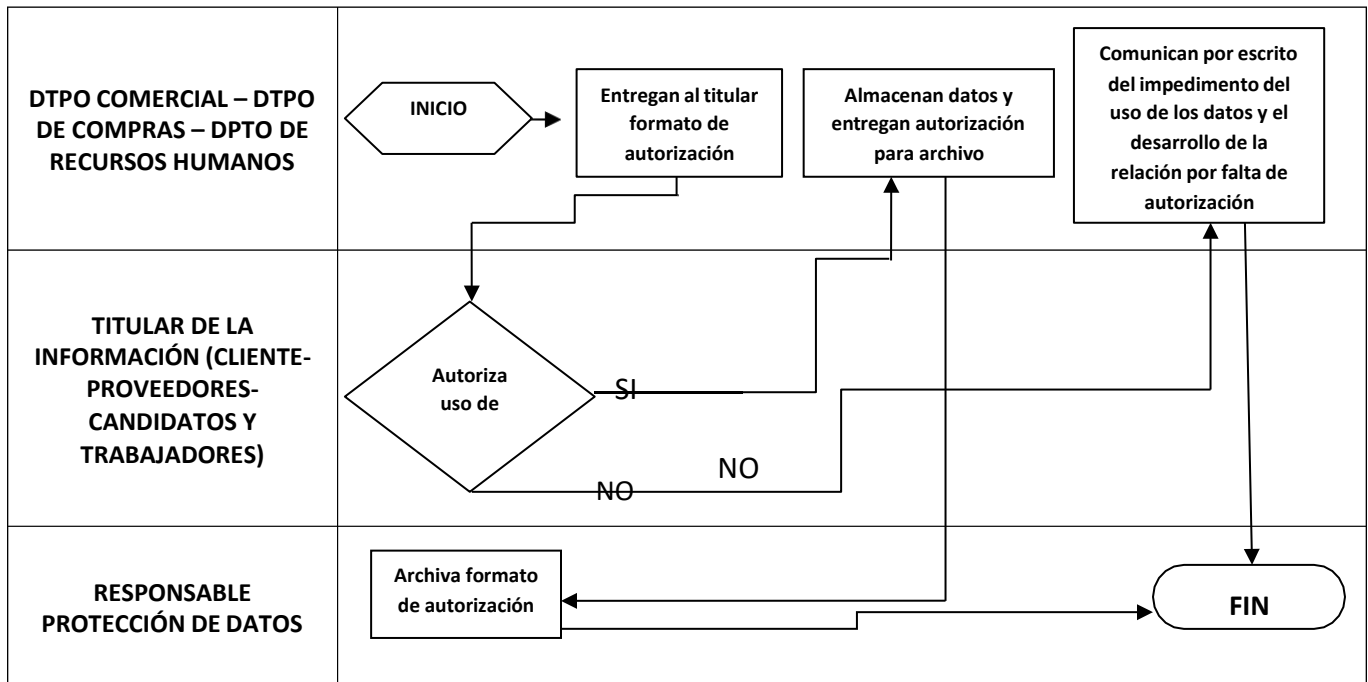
DTPO COMERCIAL – DTPO DE COMPRAS – DPTO DE RECURSOS HUMANOS

INICIO

Entregan al titular formato de autorización

Almacenan datos y entregan autorización para archivo

Comunican por escrito del impedimento del uso de los datos y el desarrollo de la relación por falta de autorización

TITULAR DE LA INFORMACIÓN (CLIENTE-PROVEEDORES-CANDIDATOS Y TRABAJADORES)

Autoriza uso de

SI

NO

NO

RESPONSABLE PROTECCIÓN DE DATOS

Archiva formato de autorización

FIN